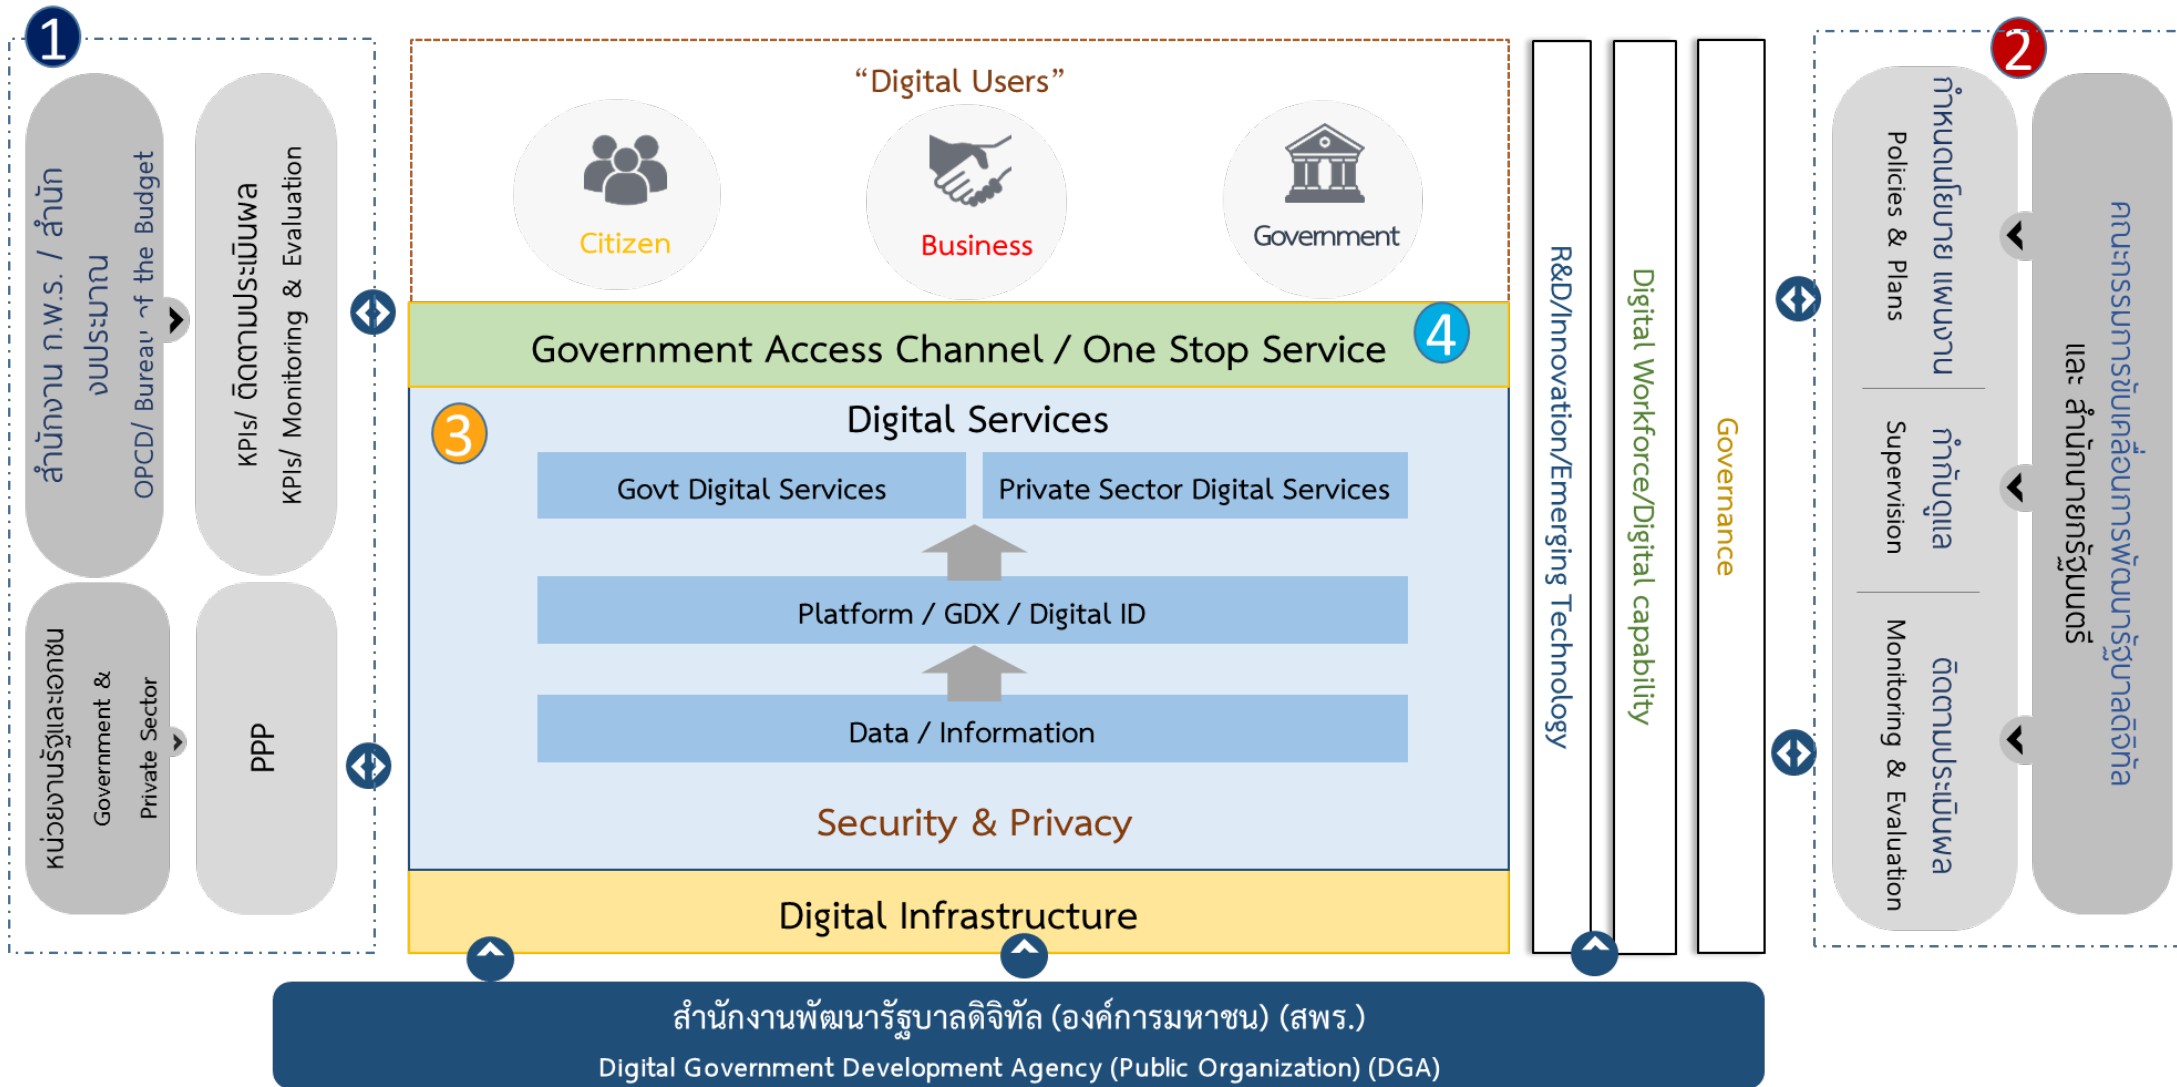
1

สำนักงาน ก.พ.ร. / สำนัก งบประมาณ
OPCD/ Bureau of the Budget

KPIs/ ติดตามประเมินผล
KPIs/ Monitoring & Evaluation

หน่วยงานรัฐและเอกชน
Government & Private Sector

PPP

"Digital Users"

Citizen

Business

Government

Government Access Channel / One Stop Service

4

3

Digital Services

Govt Digital Services

Private Sector Digital Services

Platform / GDX / Digital ID

Data / Information

Security & Privacy

Digital Infrastructure

R&D/Innovation/Emerging Technology

Digital Workforce/Digital capability

Governance

2

กำหนดนโยบาย แผนงาน
Policies & Plans

กำกับดูแล
Supervision

ติดตามประเมินผล
Monitoring & Evaluation

คณะกรรมการขับเคลื่อนการพัฒนารัฐบาลดิจิทัล และ สำนักนายกรัฐมนตรี

สำนักงานพัฒนารัฐบาลดิจิทัล (องค์การมหาชน) (สพร.)
Digital Government Development Agency (Public Organization) (DGA)